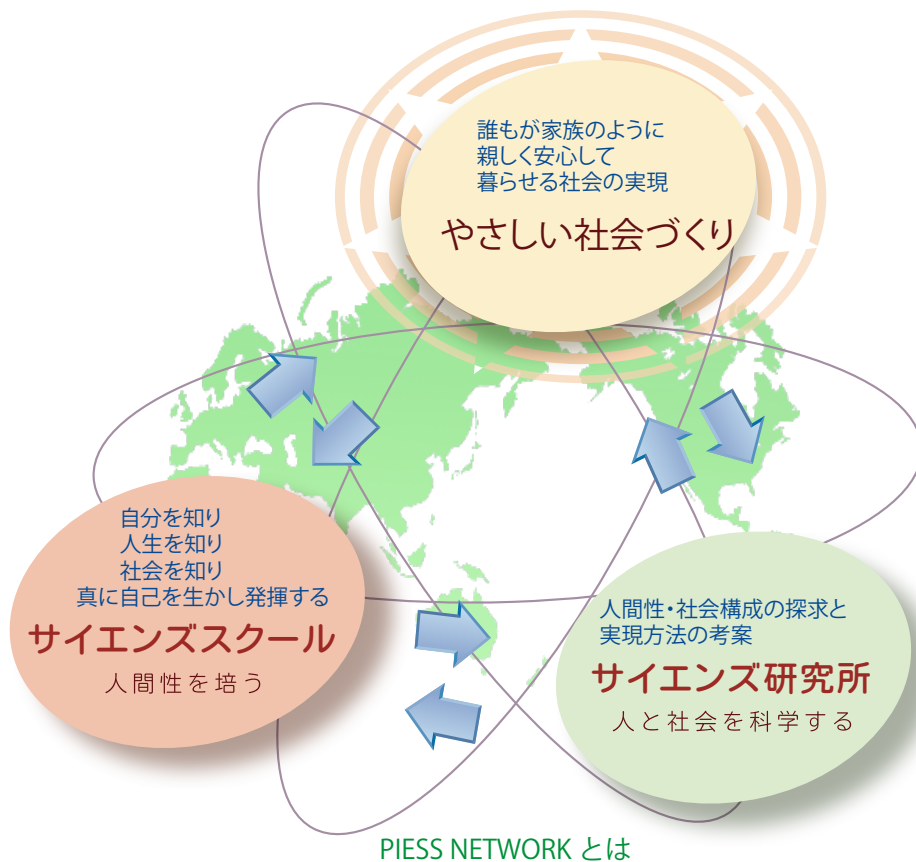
誰もが家族のように
親しく安心して
暮らせる社会の実現

やさしい社会づくり

自分を知り
人生を知り
社会を知り
真に自己を生かし発揮する

サイエンズスクール

人間性を培う

人間性・社会構成の探求と
実現方法の考案

サイエンズ研究所

人と社会を科学する

PIESS NETWORK とは